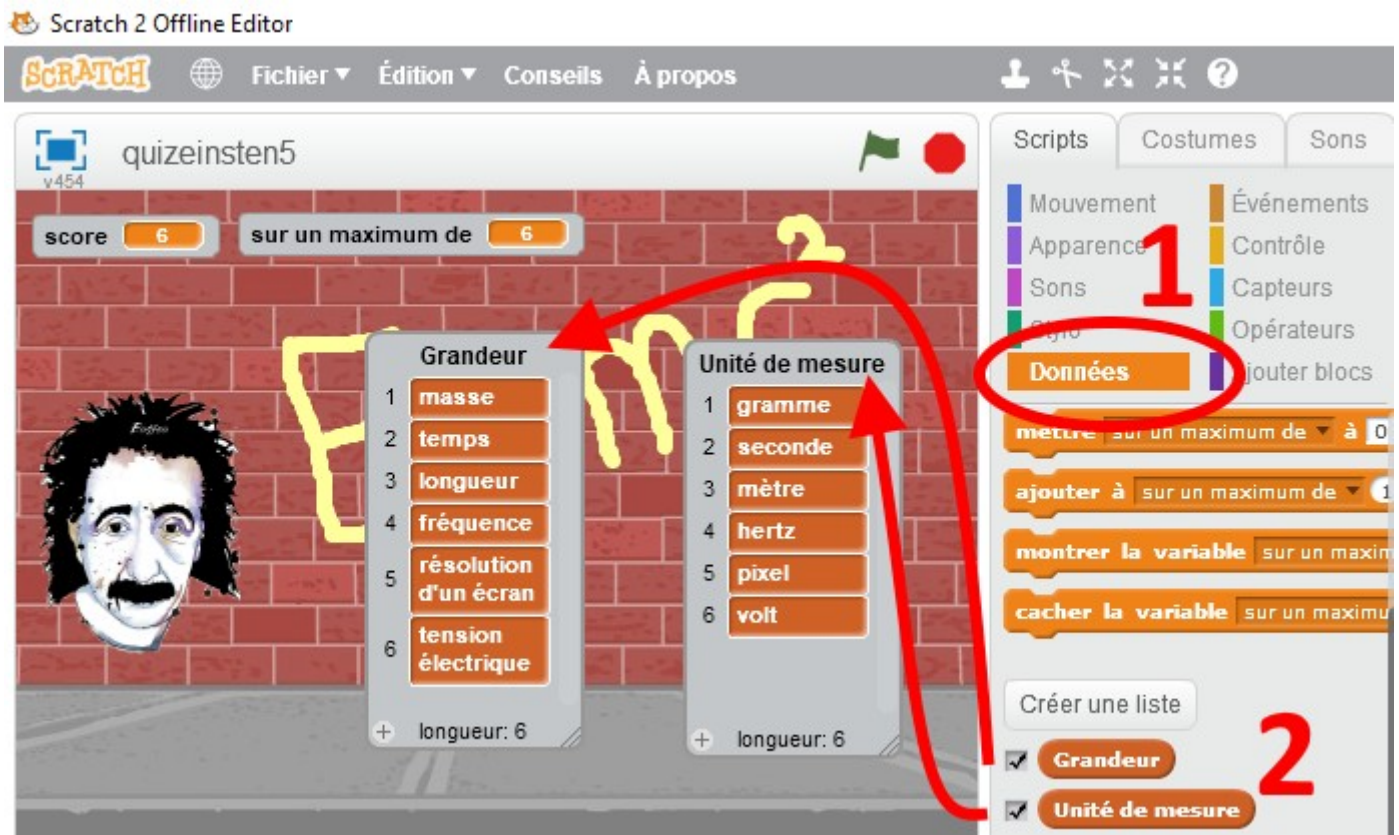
Scratch 2 Offline Editor

SCRATCH Fichier ▾ Édition ▾ Conseils À propos

quizeinsten5
v454

score 6 sur un maximum de 6

Grandeur
1 masse
2 temps
3 longueur
4 fréquence
5 résolution d'un écran
6 tension électrique
+ longueur: 6

Unité de mesure
1 gramme
2 seconde
3 mètre
4 hertz
5 pixel
6 volt
+ longueur: 6

Scripts Costumes Sons

Mouvement
Apparence
Sons
Stylo
Données
Événements
Contrôle
Capteurs
Opérateurs
Ajouter blocs

1

mettre sur un maximum de ▾ à 0
ajouter à sur un maximum de ▾ 1
montrer la variable sur un maxim
cacher la variable sur un maximu

Créer une liste

2

Grandeur
Unité de mesure